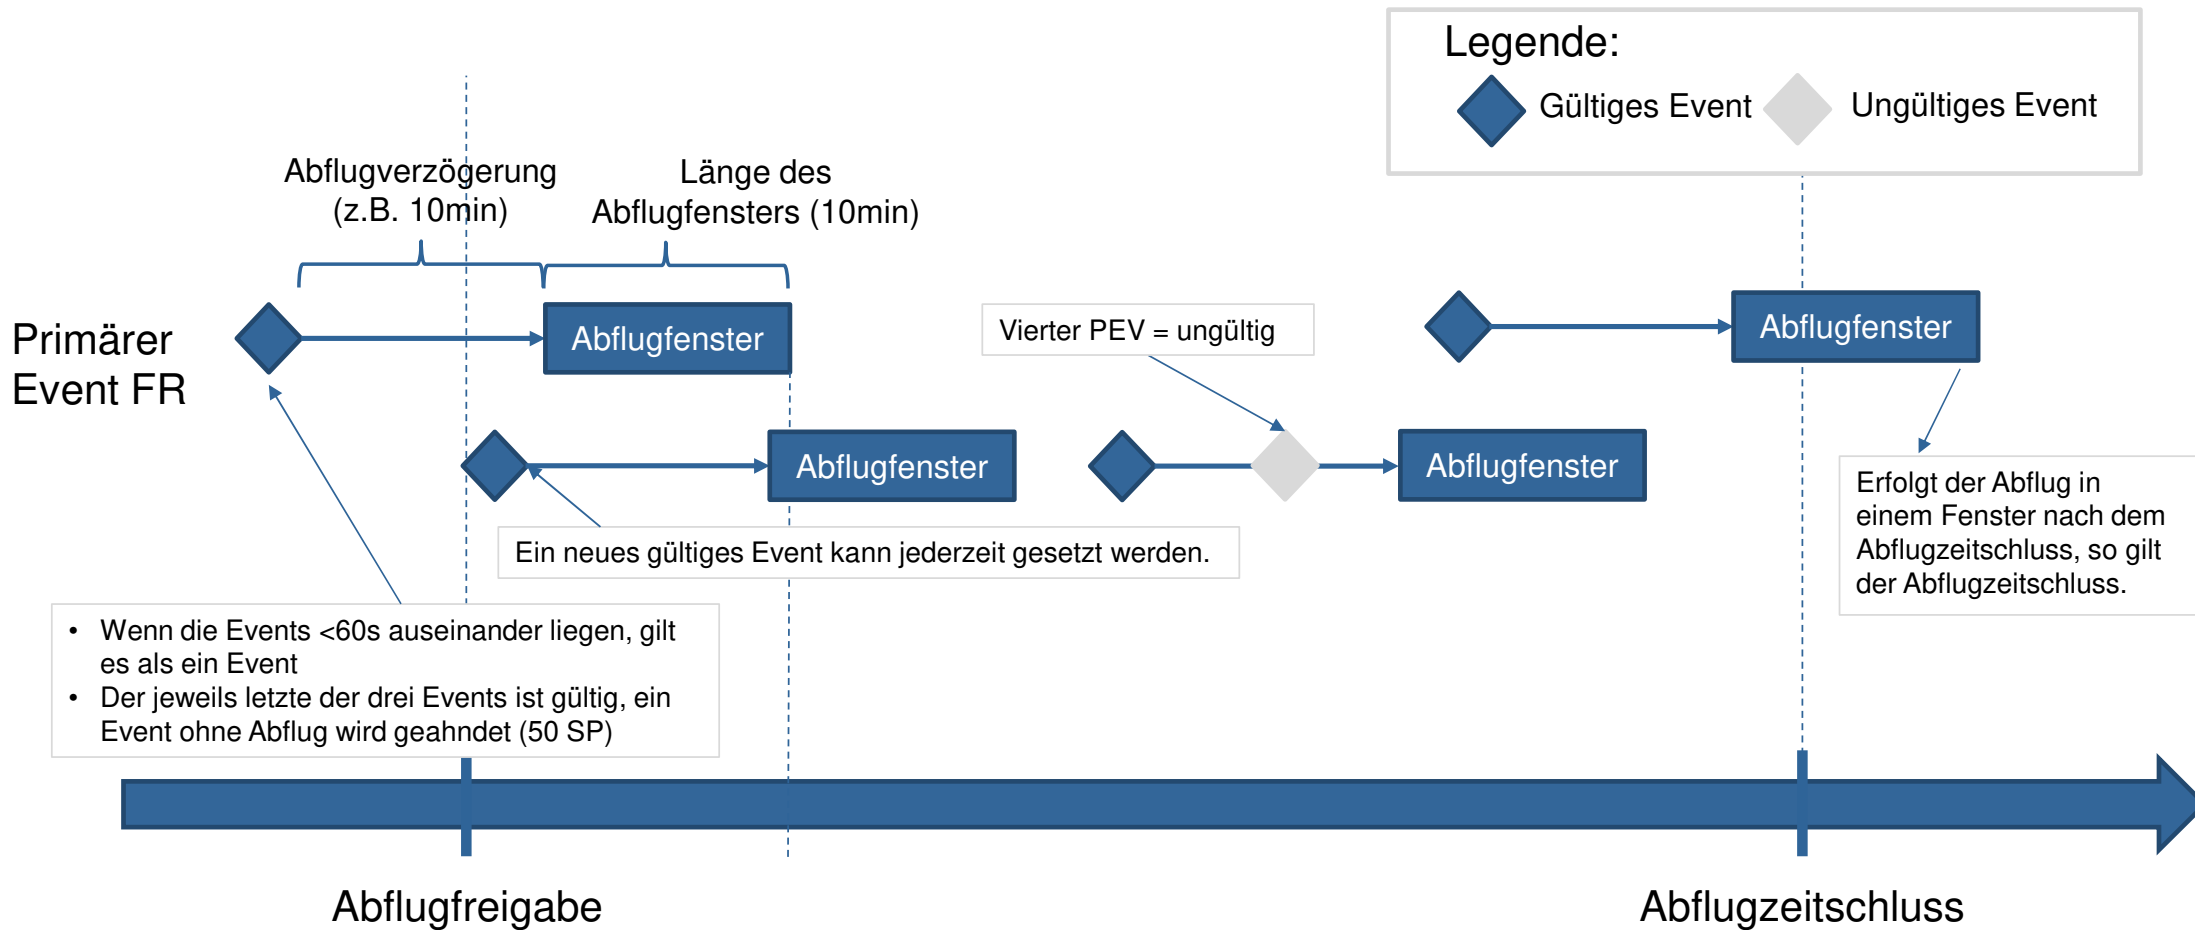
Legende:
Gültiges Event
Ungültiges Event

Abflugverzögerung (z.B. 10min)

Länge des Abflugfensters (10min)

Primärer Event FR

Abflugfenster

Vierter PEV = ungültig

Abflugfenster

Abflugfenster

Abflugfenster

Abflugfenster

Erfolgt der Abflug in einem Fenster nach dem Abflugzeitschluss, so gilt der Abflugzeitschluss.

Ein neues gültiges Event kann jederzeit gesetzt werden.

- Wenn die Events <60s auseinander liegen, gilt es als ein Event
- Der jeweils letzte der drei Events ist gültig, ein Event ohne Abflug wird geahndet (50 SP)

Abflugfreigabe

Abflugzeitschluss